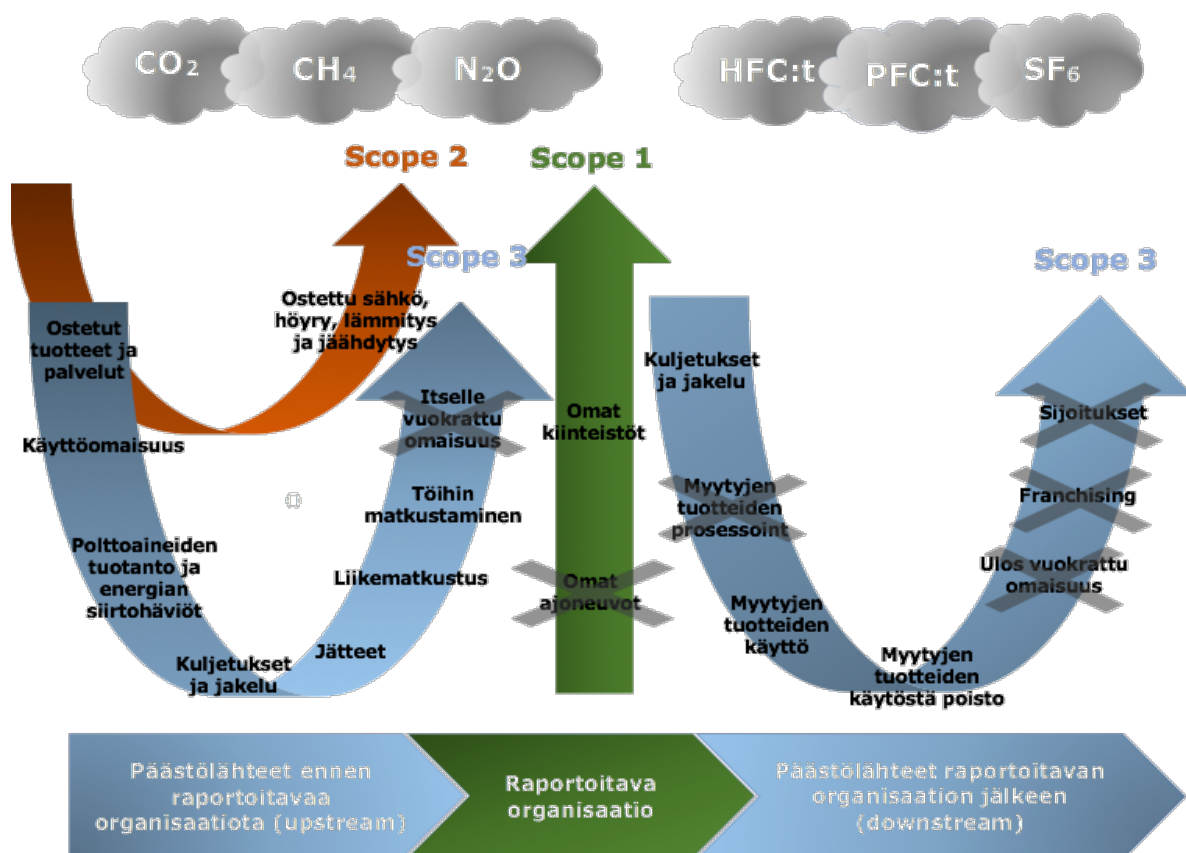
$CO_2$ $CH_4$ $N_2O$ HFC:t PFC:t $SF_6$

Scope 2

Scope 1

Scope 3

Scope 3

Ostettu sähkö, höyry, lämmitys ja jäähdytys

Ostetut tuotteet ja palvelut

Käyttöomaisuus

Polttoaineiden tuotanto ja energian siirtohäviöt

Kuljetukset ja jakelu

Jätteet

Liikematkustus

Töihin matkustaminen

Itselle vuokrattu omaisuus

Omat kiinteistöt

Omat ajoneuvot

Kuljetukset ja jakelu

Myytyjen tuotteiden prosessoint

Myytyjen tuotteiden käyttö

Myytyjen tuotteiden käytöstä poisto

Ulos vuokrattu omaisuus

Franchising

Sijoitukset

Päästölähteet ennen raportoitavaa organisaatiota (upstream)

Raportoitava organisaatio

Päästölähteet raportoitavan organisaation jälkeen (downstream)